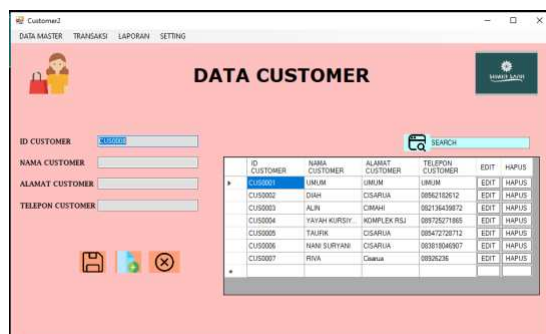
Customer2

DATA MASTER TRANSAKSI LAPORAN SETTING

DATA CUSTOMER

SIMPLE LADY

ID CUSTOMER CUS0008

NAMA CUSTOMER

ALAMAT CUSTOMER

TELEPON CUSTOMER

SEARCH

| | ID CUSTOMER | NAMA CUSTOMER | ALAMAT CUSTOMER | TELEPON CUSTOMER | EDIT | HAPUS |
|---|---|---|---|---|---|---|
| ▸ | CUS0001 | UMUM | UMUM | UMUM | EDIT | HAPUS |
| | CUS0002 | DIAH | CISARUA | 08562182612 | EDIT | HAPUS |
| | CUS0003 | ALIN | CIMAHI | 082136439872 | EDIT | HAPUS |
| | CUS0004 | YAYAH KURSIY... | KOMPLEK RSJ | 089725271865 | EDIT | HAPUS |
| | CUS0005 | TAUFIK | CISARUA | 085472728712 | EDIT | HAPUS |
| | CUS0006 | NANI SURYANI | CISARUA | 083818046907 | EDIT | HAPUS |
| | CUS0007 | RIVA | Cisarua | 08926236 | EDIT | HAPUS |
| * | | | | | | |